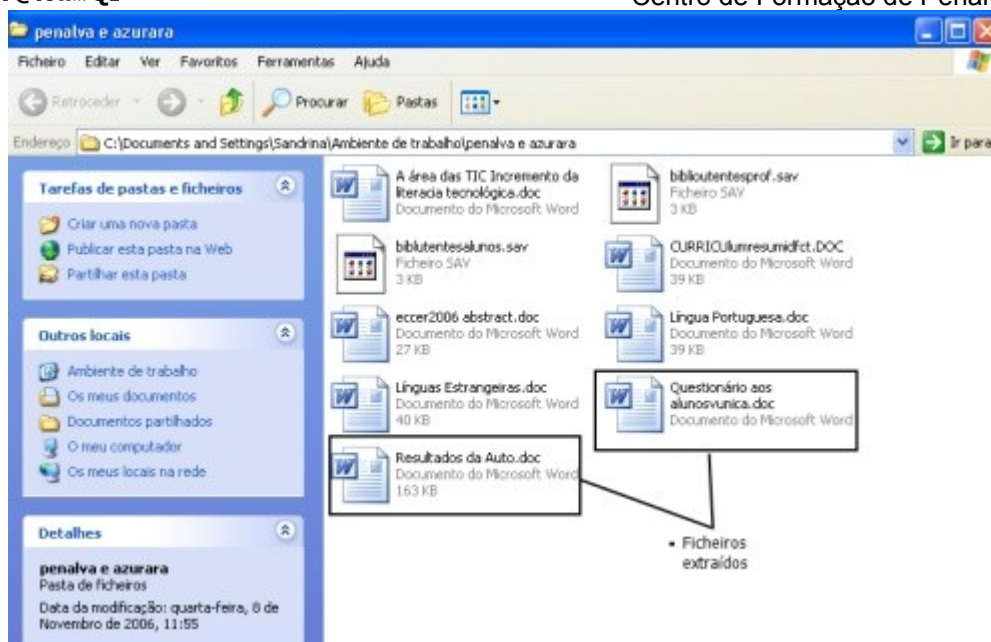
Centro de Formação de Penal

penalva e azurara

Ficheiro Editar Ver Favoritos Ferramentas Ajuda

Retroceder Procurar Pastas

Endereço C:\Documents and Settings\Sandrina\Ambiente de trabalho\penalva e azurara Ir para

Tarefas de pastas e ficheiros

Criar uma nova pasta
Publicar esta pasta na Web
Partilhar esta pasta

Outros locais

Ambiente de trabalho
Os meus documentos
Documentos partilhados
O meu computador
Os meus locais na rede

Detalhes

penalva e azurara
Pasta de ficheiros
Data da modificação: quarta-feira, 8 de Novembro de 2006, 11:55

A área das TIC Incremento da literacia tecnológica.doc
Documento do Microsoft Word

biblioutentesprof.sav
Ficheiro SAV
3 KB

biblutentesalunos.sav
Ficheiro SAV
3 KB

CURRICUlumresumidfct.DOC
Documento do Microsoft Word
39 KB

eccer2006 abstract.doc
Documento do Microsoft Word
27 KB

Língua Portuguesa.doc
Documento do Microsoft Word
39 KB

Línguas Estrangeiras.doc
Documento do Microsoft Word
40 KB

Questionário aos alunosvunica.doc
Documento do Microsoft Word

Resultados da Auto.doc
Documento do Microsoft Word
163 KB

- Ficheiros extraídos